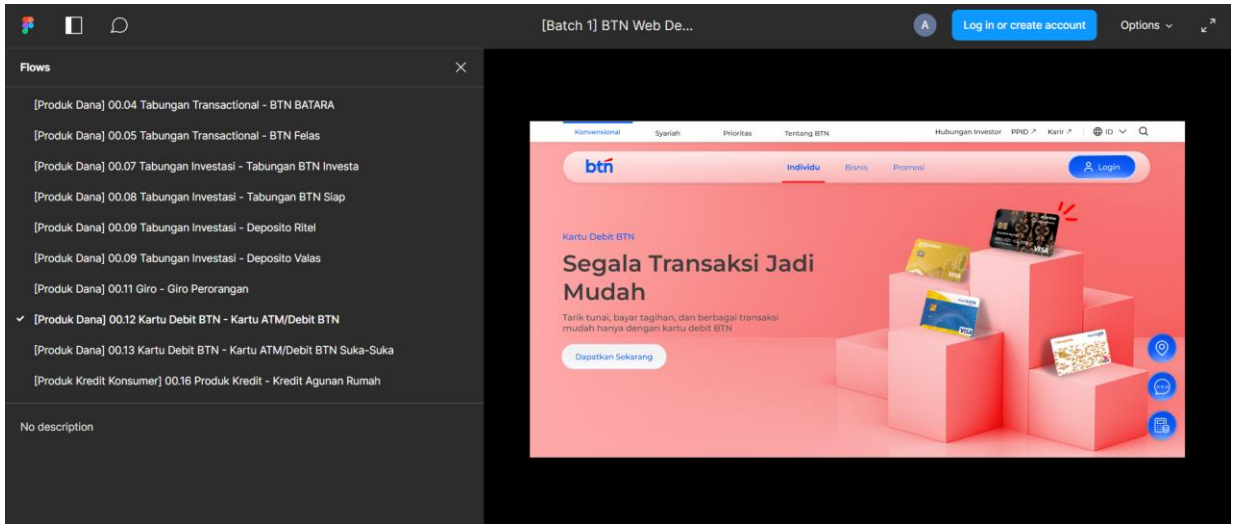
[Batch 1] BTN Web De...

A

Log in or create account

Options

Flows

[Produk Dana] 00.04 Tabungan Transactional - BTN BATARA

[Produk Dana] 00.05 Tabungan Transactional - BTN Felas

[Produk Dana] 00.07 Tabungan Investasi - Tabungan BTN Investa

[Produk Dana] 00.08 Tabungan Investasi - Tabungan BTN Siap

[Produk Dana] 00.09 Tabungan Investasi - Deposito Ritel

[Produk Dana] 00.09 Tabungan Investasi - Deposito Valas

[Produk Dana] 00.11 Giro - Giro Perorangan

✓ [Produk Dana] 00.12 Kartu Debit BTN - Kartu ATM/Debit BTN

[Produk Dana] 00.13 Kartu Debit BTN - Kartu ATM/Debit BTN Suka-Suka

[Produk Kredit Konsumer] 00.16 Produk Kredit - Kredit Agunan Rumah

No description

Konvensional Syariah Prioritas Tentang BTN

Hubungan Investor PPID ↗ Karir ↗ ID

btn

Individu Bisnis Promosi

Login

Kartu Debit BTN

Segala Transaksi Jadi Mudah

Tarik tunai, bayar tagihan, dan berbagai transaksi mudah hanya dengan kartu debit BTN

Dapatkan Sekarang